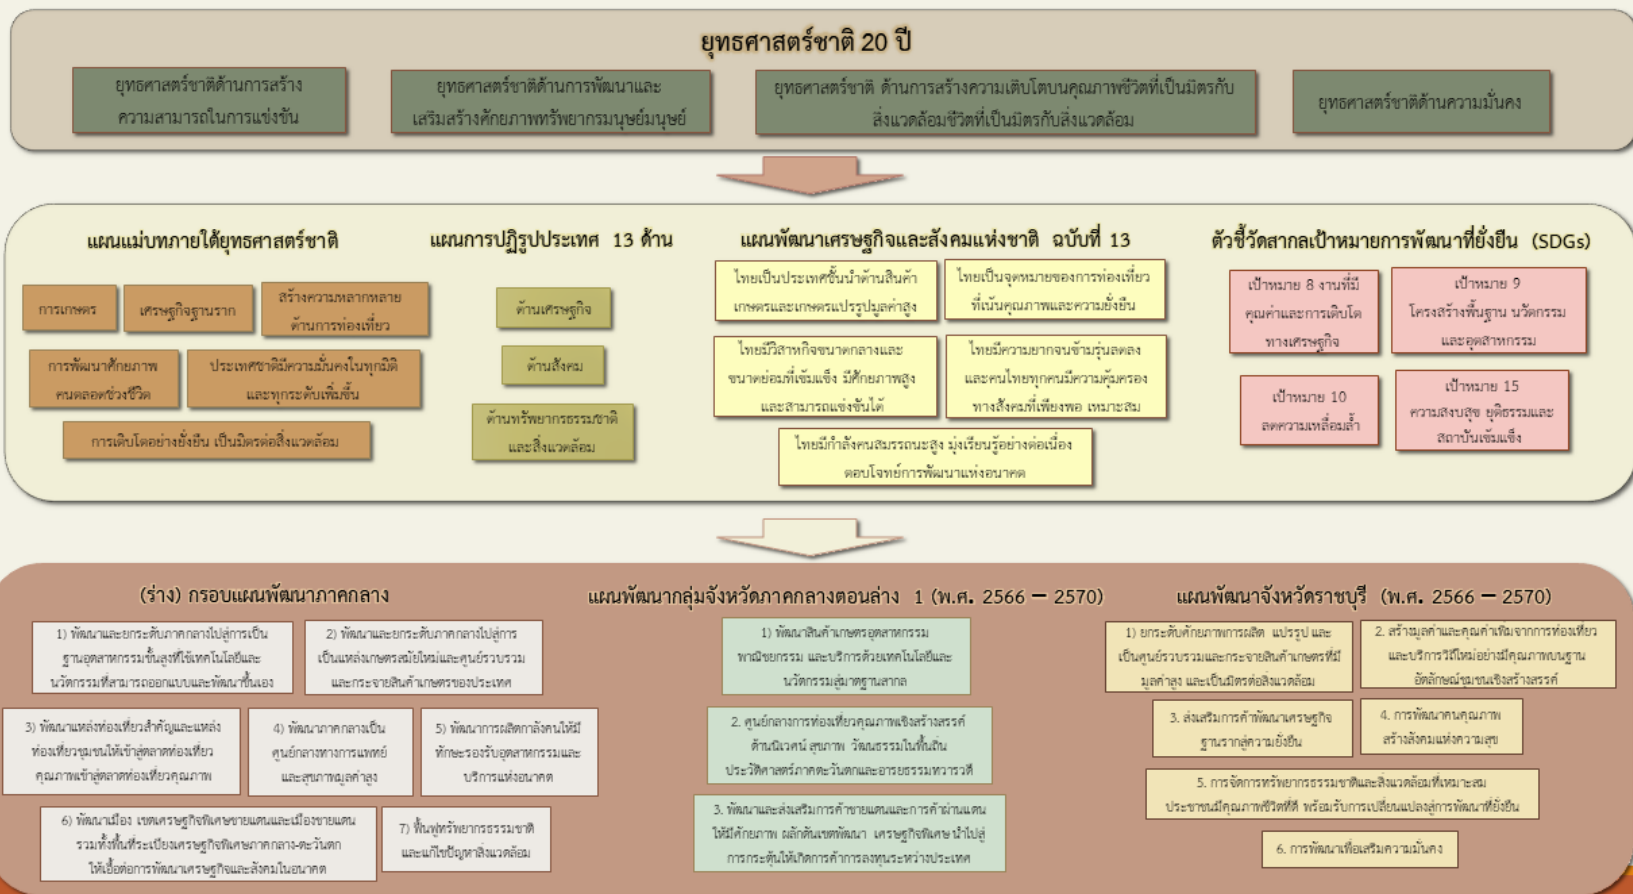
ยุทธศาสตร์ชาติ 20 ปี

ยุทธศาสตร์ชาติด้านการสร้างความสามารถในการแข่งขัน

ยุทธศาสตร์ชาติด้านการพัฒนาและเสริมสร้างศักยภาพทรัพยากรมนุษย์มนุษย์

ยุทธศาสตร์ชาติ ด้านการสร้างความเติบโตบนคุณภาพชีวิตที่เป็นมิตรกับสิ่งแวดล้อมชีวิตที่เป็นมิตรกับสิ่งแวดล้อม

ยุทธศาสตร์ชาติด้านความมั่นคง

แผนแม่บทภายใต้ยุทธศาสตร์ชาติ

การเกษตร

เศรษฐกิจฐานราก

สร้างความหลากหลายด้านการท่องเที่ยว

การพัฒนาศักยภาพคนตลอดช่วงชีวิต

ประเทศชาติมีความมั่นคงในทุกมิติและทุกระดับเพิ่มขึ้น

การเติบโตอย่างยั่งยืน เป็นมิตรต่อสิ่งแวดล้อม

แผนการปฏิรูปประเทศ 13 ด้าน

ด้านเศรษฐกิจ

ด้านสังคม

ด้านทรัพยากรธรรมชาติและสิ่งแวดล้อม

แผนพัฒนาเศรษฐกิจและสังคมแห่งชาติ ฉบับที่ 13

ไทยเป็นประเทศชั้นนำด้านสินค้าเกษตรและเกษตรแปรรูปมูลค่าสูง

ไทยเป็นจุดหมายของการท่องเที่ยวที่เน้นคุณภาพและความยั่งยืน

ไทยมีวิสาหกิจขนาดกลางและขนาดย่อมที่เข้มแข็ง มีศักยภาพสูงและสามารถแข่งขันได้

ไทยมีความยากจนข้ามรุ่นลดลงและคนไทยทุกคนมีความคุ้มครองทางสังคมที่เพียงพอ เหมาะสม

ไทยมีกำลังคนสมรรถนะสูง มุ่งเรียนรู้อย่างต่อเนื่อง ตอบโจทย์การพัฒนาแห่งอนาคต

ตัวชี้วัดสากลเป้าหมายการพัฒนาที่ยั่งยืน (SDGs)

เป้าหมาย 8 งานที่มีคุณค่าและการเติบโตทางเศรษฐกิจ

เป้าหมาย 9 โครงสร้างพื้นฐาน นวัตกรรม และอุตสาหกรรม

เป้าหมาย 10 ลดความเหลื่อมล้ำ

เป้าหมาย 15 ความสงบสุข ยุติธรรมและสถาบันเข้มแข็ง

(ร่าง) กรอบแผนพัฒนาภาคกลาง

1) พัฒนาและยกระดับภาคกลางไปสู่การเป็นฐานอุตสาหกรรมขั้นสูงที่ใช้เทคโนโลยีและนวัตกรรมที่สามารถออกแบบและพัฒนาขึ้นเอง

2) พัฒนาและยกระดับภาคกลางไปสู่การเป็นแหล่งเกษตรสมัยใหม่และศูนย์รวบรวมและกระจายสินค้าเกษตรของประเทศ

3) พัฒนาแหล่งท่องเที่ยวสำคัญและแหล่งท่องเที่ยวชุมชนให้เข้าสู่ตลาดท่องเที่ยวคุณภาพเข้าสู่ตลาดท่องเที่ยวคุณภาพ

4) พัฒนาภาคกลางเป็นศูนย์กลางทางการแพทย์และสุขภาพมูลค่าสูง

5) พัฒนาการผลิตกำลังคนให้มีทักษะรองรับอุตสาหกรรมและบริการแห่งอนาคต

6) พัฒนาเมือง เขตเศรษฐกิจพิเศษชายแดนและเมืองชายแดนรวมทั้งพื้นที่ระเบียงเศรษฐกิจพิเศษภาคกลาง-ตะวันตกให้เอื้อต่อการพัฒนาเศรษฐกิจและสังคมในอนาคต

7) ฟื้นฟูทรัพยากรธรรมชาติและแก้ไขปัญหาสิ่งแวดล้อม

แผนพัฒนากลุ่มจังหวัดภาคกลางตอนล่าง 1 (พ.ศ. 2566 – 2570)

1) พัฒนาสินค้าเกษตรอุตสาหกรรม พาณิชยกรรม และบริการด้วยเทคโนโลยีและนวัตกรรมสู่มาตรฐานสากล

2. ศูนย์กลางการท่องเที่ยวคุณภาพเชิงสร้างสรรค์ ด้านนิเวศน์ สุขภาพ วัฒนธรรมในพื้นถิ่น ประวัติศาสตร์ภาคตะวันตกและอารยธรรมทวารวดี

3. พัฒนาและส่งเสริมการค้าชายแดนและการค้าผ่านแดนให้มีศักยภาพ ผลักดันเขตพัฒนา เศรษฐกิจพิเศษ นำไปสู่การกระตุ้นให้เกิดการค้าการลงทุนระหว่างประเทศ

แผนพัฒนาจังหวัดราชบุรี (พ.ศ. 2566 – 2570)

1) ยกระดับศักยภาพการผลิต แปรรูป และเป็นศูนย์รวบรวมและกระจายสินค้าเกษตรที่มีมูลค่าสูง และเป็นมิตรต่อสิ่งแวดล้อม

2. สร้างมูลค่าและคุณค่าเพิ่มจากการท่องเที่ยวและบริการวิถีใหม่อย่างมีคุณภาพบนฐานอัตลักษณ์ชุมชนเชิงสร้างสรรค์

3. ส่งเสริมการค้าพัฒนาเศรษฐกิจฐานรากสู่ความยั่งยืน

4. การพัฒนาคนคุณภาพ สร้างสังคมแห่งความสุข

5. การจัดการทรัพยากรธรรมชาติและสิ่งแวดล้อมที่เหมาะสม ประชาชนมีคุณภาพชีวิตที่ดี พร้อมรับการเปลี่ยนแปลงสู่การพัฒนาที่ยั่งยืน

6. การพัฒนาเพื่อเสริมความมั่นคง